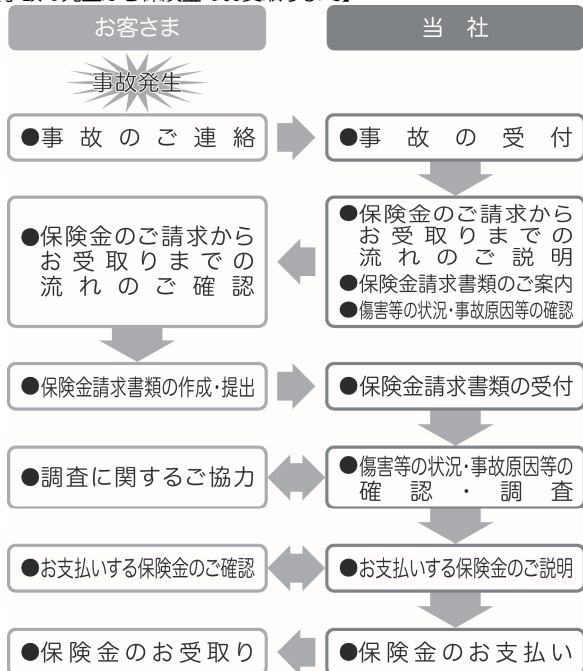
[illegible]

お客さま

当社

事故発生

●事故のご連絡

●事故の受付

●保険金のご請求からお受取りまでの流れのご確認

●保険金のご請求からお受取りまでの流れのご説明
●保険金請求書類のご案内
●傷害等の状況・事故原因等の確認

●保険金請求書類の作成・提出

●保険金請求書類の受付

●調査に関するご協力

●傷害等の状況・事故原因等の確認・調査

●お支払いする保険金のご確認

●お支払いする保険金のご説明

●保険金のお受取り

●保険金のお支払い